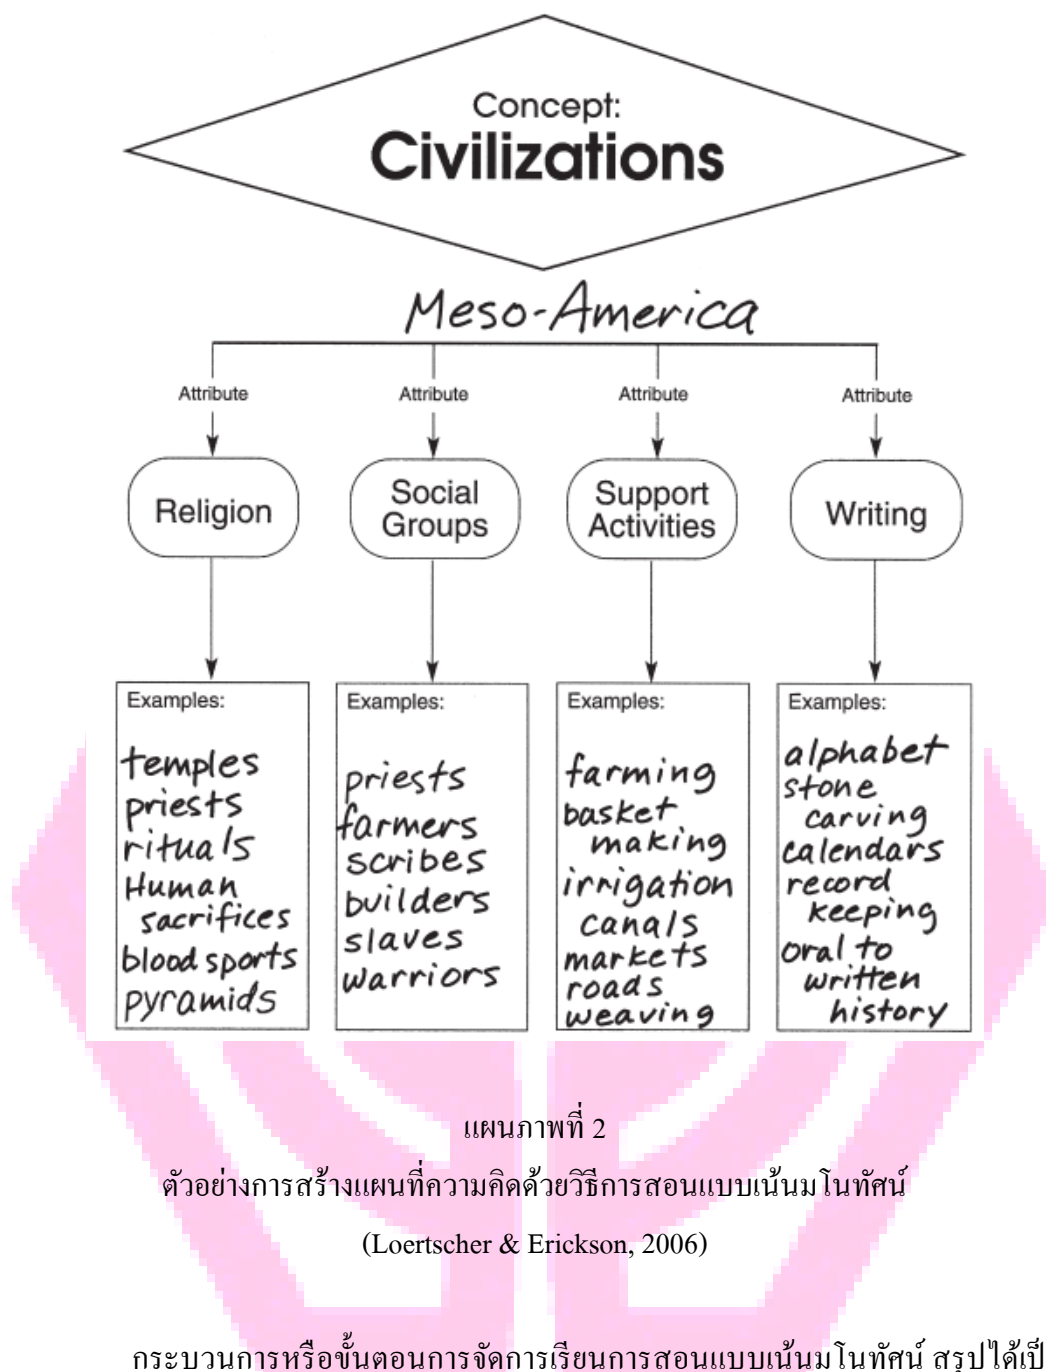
Concept:
Civilizations

Meso-America

Attribute
Attribute
Attribute
Attribute

Religion
Social Groups
Support Activities
Writing

Examples:
temples
priests
rituals
Human sacrifices
blood sports
pyramids

Examples:
priests
farmers
scribes
builders
slaves
warriors

Examples:
farming
basket making
irrigation canals
markets
roads
weaving

Examples:
alphabet
stone carving
calendars
record keeping
oral to written history

แผนภาพที่ 2
ตัวอย่างการสร้างแผนที่ความคิดด้วยวิธีการสอนแบบเน้นมโนทัศน์
(Loertscher & Erickson, 2006)

กระบวนการหรือขั้นตอนการจัดการเรียนการสอนแบบเน้นมโนทัศน์ สรุปได้เป็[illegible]